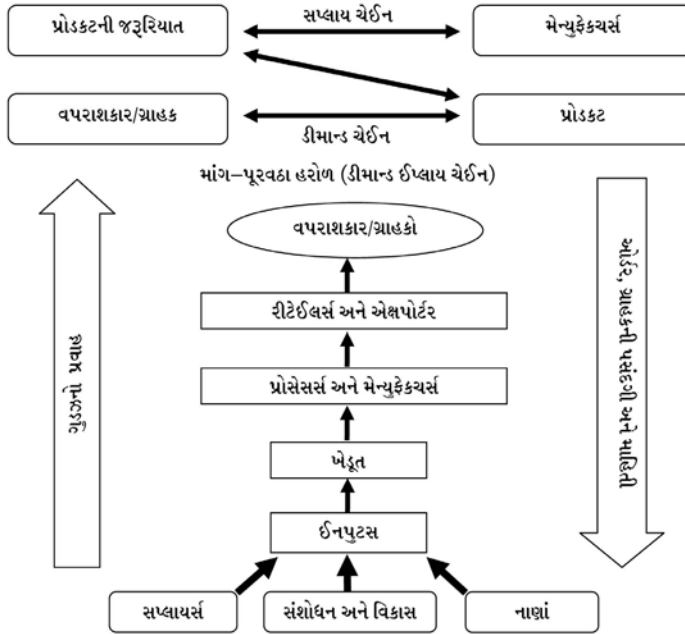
પ્રોડકટની જરૂરિયાત

સપ્લાય ચેઈન

મેન્યુફેક્ચર્સ

વપરાશકાર/ગ્રાહક

ડીમાન્ડ ચેઈન

પ્રોડકટ

માંગ–પૂરવઠા હરોળ (ડીમાન્ડ ઈપ્લાય ચેઈન)

ગુડઝનો પ્રવાહ

વપરાશકાર/ગ્રાહકો

રીટેઈલર્સ અને એક્ષપોર્ટર

પ્રોસેસર્સ અને મેન્યુફેકચર્સ

ખેડૂત

ઈનપુટસ

ઓર્ડર, ગ્રાહકની પસંદગી અને માહિતી

સપ્લાયર્સ

સંશોધન અને વિકાસ

નાણાં